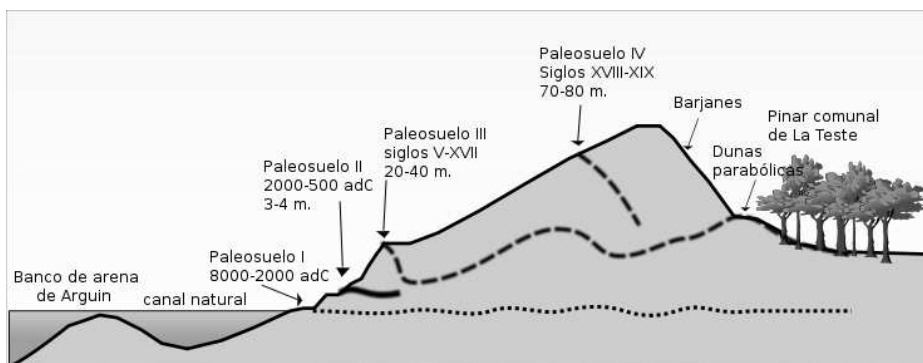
Paleosuelo IV
Siglos XVIII-XIX
70-80 m.

Barjanes

Pinar comunal
de La Teste

Paleosuelo III
siglos V-XVII
20-40 m.

Dunas
parabólicas

Paleosuelo II
2000-500 adC
3-4 m.

Paleosuelo I
8000-2000 adC

Banco de arena
de Arguin

canal natural